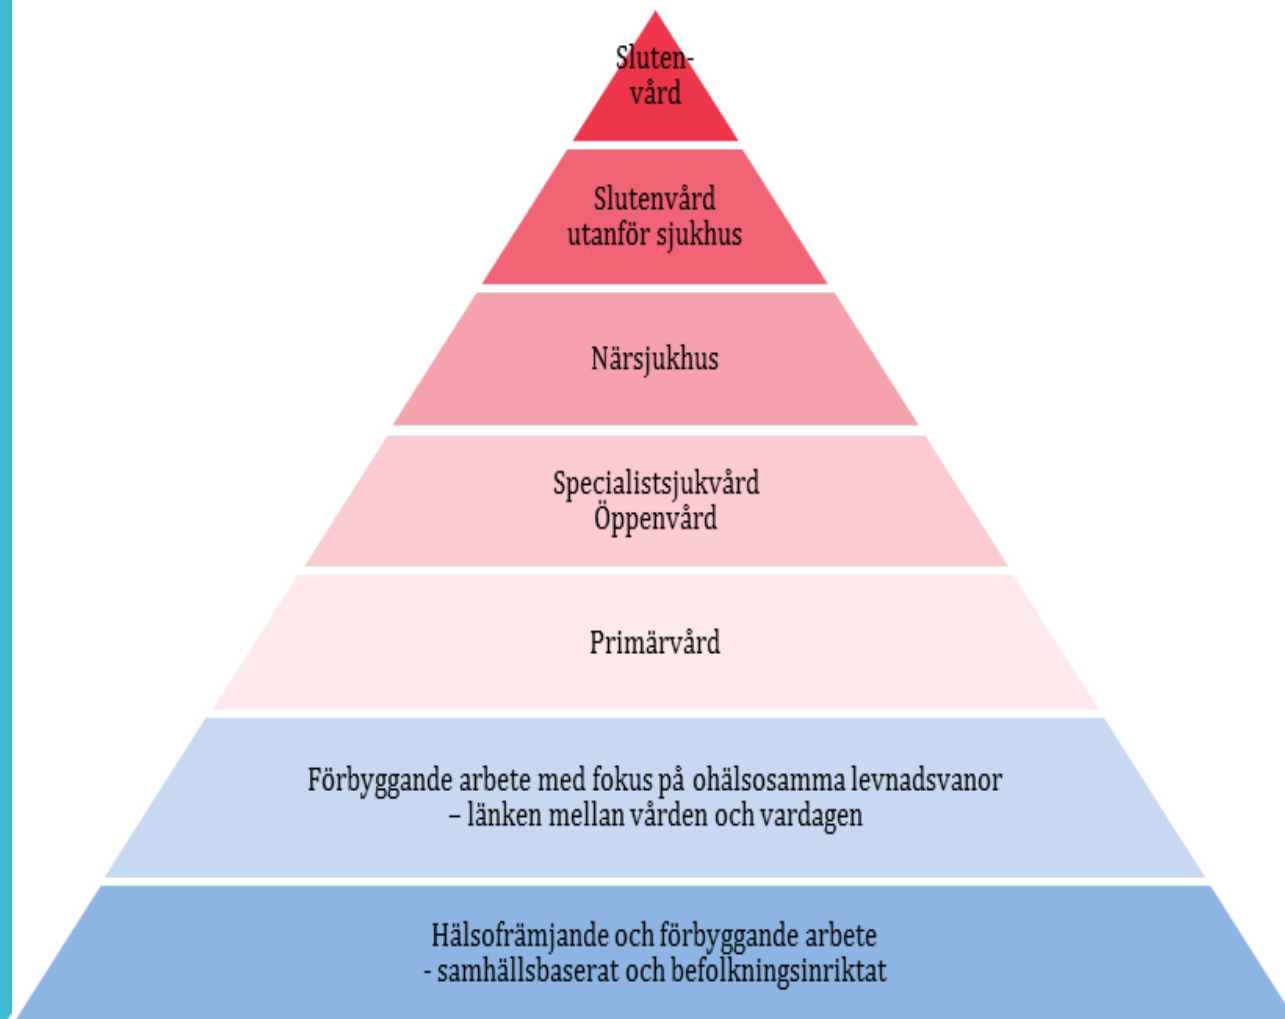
Sluten-
vård

Slutenvård
utanför sjukhus

Närsjukhus

Specialistsjukvård
Öppenvård

Primärvård

Förbyggande arbete med fokus på ohälsosamma levnadsvanor
– länken mellan vården och vardagen

Hälsofrämjande och förbyggande arbete
- samhällsbaserat och befolkningsinriktat